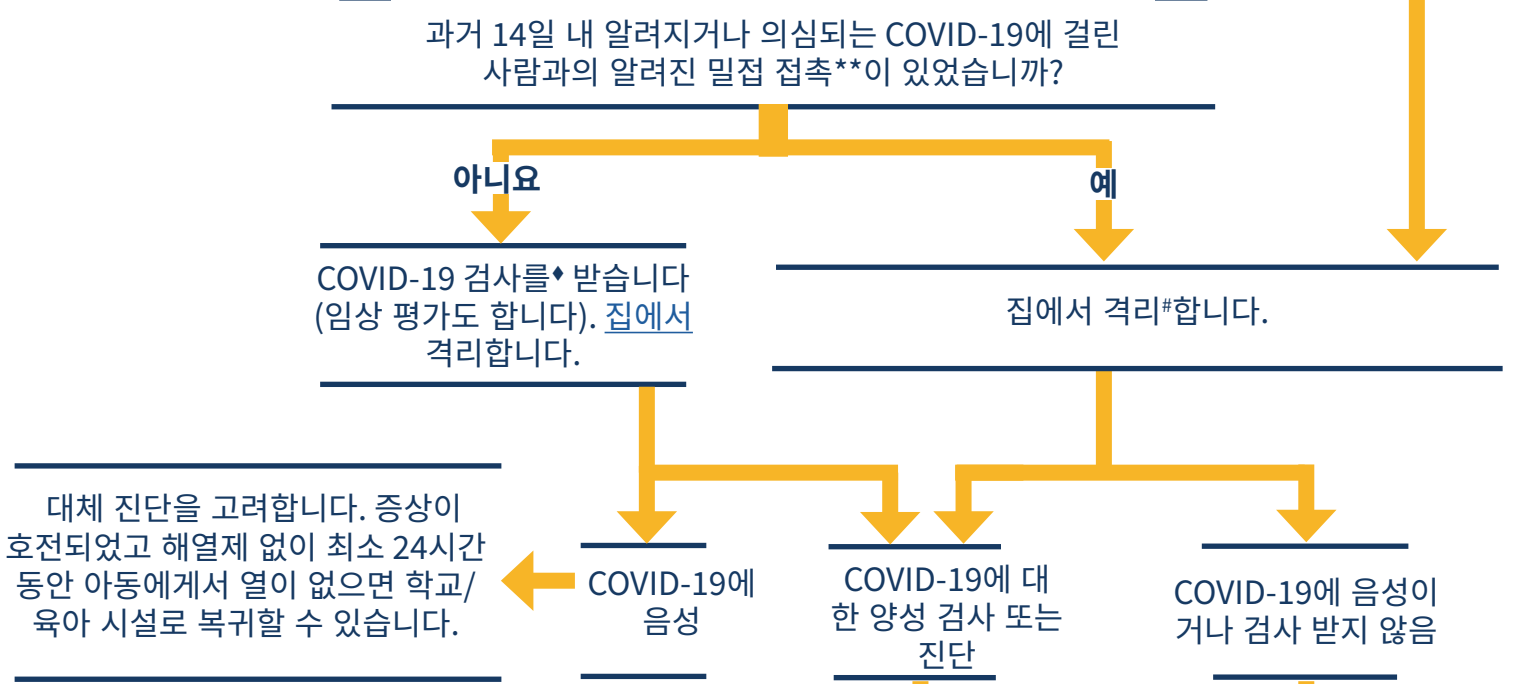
과거 14일 내 알려지거나 의심되는 COVID-19에 걸린 사람과의 알려진 밀접 접촉**이 있었습니까?

아니요

예

COVID-19 검사를♦ 받습니다 (임상 평가도 합니다). 집에서 격리합니다.

집에서 격리#합니다.

대체 진단을 고려합니다. 증상이 호전되었고 해열제 없이 최소 24시간 동안 아동에게서 열이 없으면 학교/육아 시설로 복귀할 수 있습니다.

COVID-19에 음성

COVID-19에 대한 양성 검사 또는 진단

COVID-19에 음성이거나 검사 받지 않음